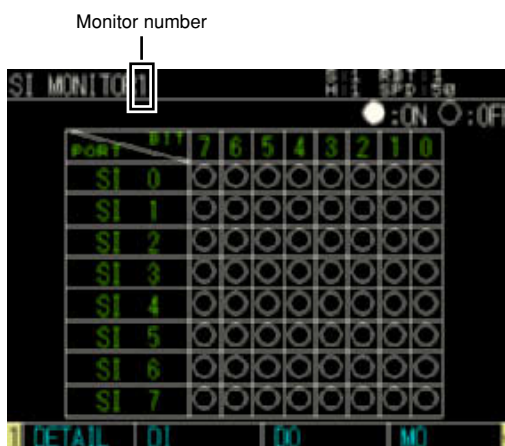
Monitor number

SI MONITOR 1

S:1 RBT:1
M:1 SPD:50

:ON :OFF

| PORT \ BIT | 7 | 6 | 5 | 4 | 3 | 2 | 1 | 0 |
|---|---|---|---|---|---|---|---|---|
| SI 0 | | | | | | | | |
| SI 1 | | | | | | | | |
| SI 2 | | | | | | | | |
| SI 3 | | | | | | | | |
| SI 4 | | | | | | | | |
| SI 5 | | | | | | | | |
| SI 6 | | | | | | | | |
| SI 7 | | | | | | | | |

1 DETAIL | DI | DO | MO